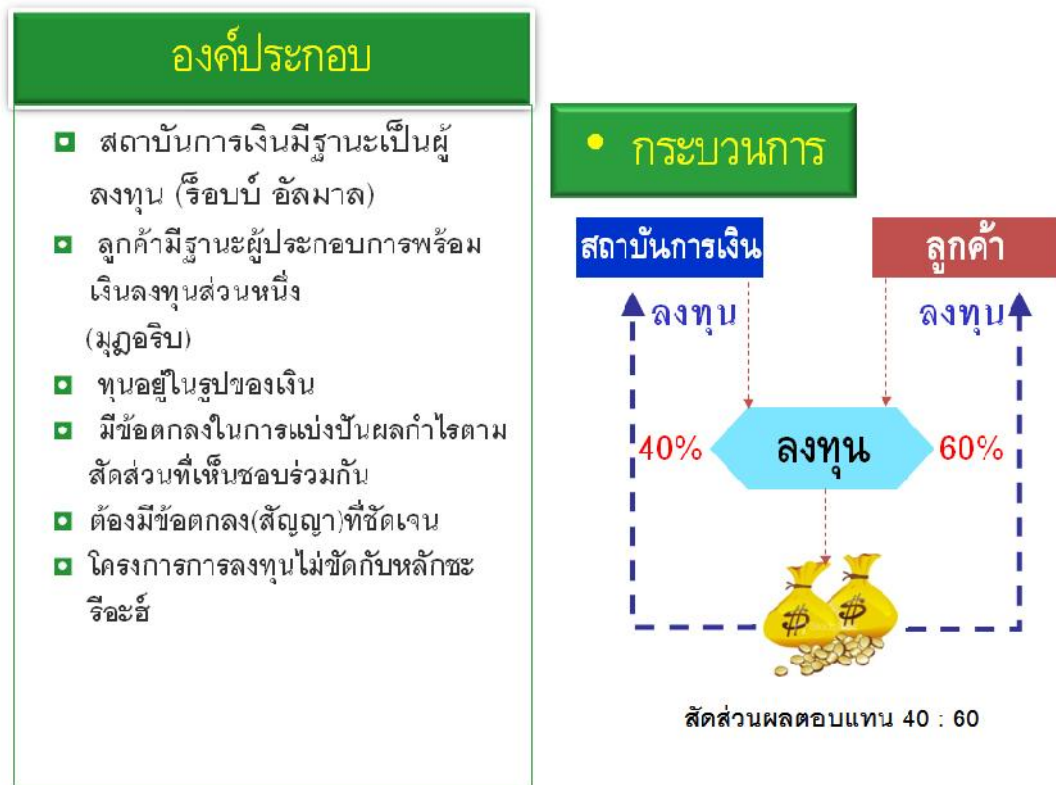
องค์ประกอบ

- สถาบันการเงินมีฐานะเป็นผู้ลงทุน (ร็อบบ์ อัลมาล)
- ลูกค้ามีฐานะผู้ประกอบการพร้อมเงินลงทุนส่วนหนึ่ง (มุฎอริบ)
- ทุนอยู่ในรูปของเงิน
- มีข้อตกลงในการแบ่งปันผลกำไรตามสัดส่วนที่เห็นชอบร่วมกัน
- ต้องมีข้อตกลง(สัญญา)ที่ชัดเจน
- โครงการการลงทุนไม่ขัดกับหลักชะรีอะฮ์

• กระบวนการ

สถาบันการเงิน

ลูกค้า

ลงทุน

ลงทุน

40%

ลงทุน

60%

สัดส่วนผลตอบแทน 40 : 60